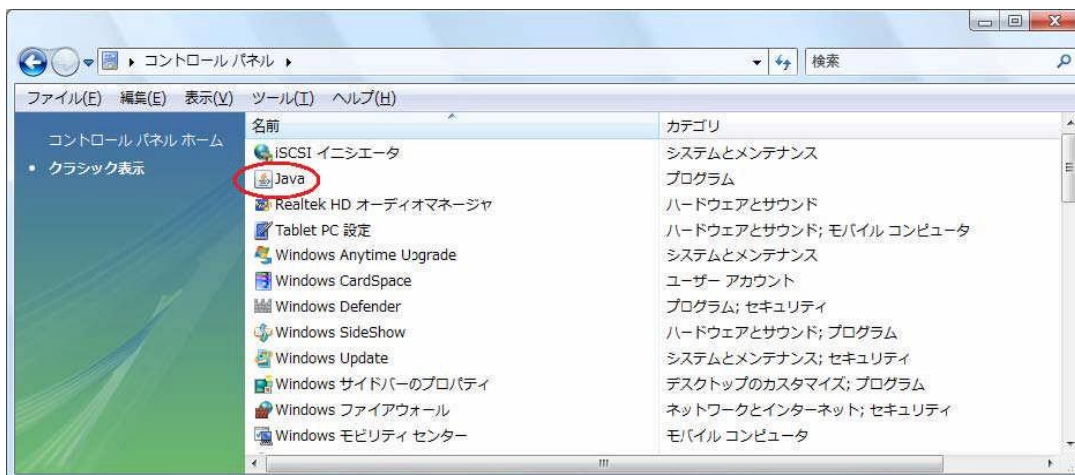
コントロール パネル

検索

ファイル(F) 編集(E) 表示(V) ツール(T) ヘルプ(H)

コントロール パネル ホーム

• クラシック表示

| 名前 | カテゴリ |
|---|---|
| iSCSI イニシエータ | システムとメンテナンス |
| Java | プログラム |
| Realtek HD オーディオマネージャ | ハードウェアとサウンド |
| Tablet PC 設定 | ハードウェアとサウンド; モバイル コンピュータ |
| Windows Anytime Upgrade | システムとメンテナンス |
| Windows CardSpace | ユーザー アカウント |
| Windows Defender | プログラム; セキュリティ |
| Windows SideShow | ハードウェアとサウンド; プログラム |
| Windows Update | システムとメンテナンス; セキュリティ |
| Windows サイドバーのプロパティ | デスクトップのカスタマイズ; プログラム |
| Windows ファイアウォール | ネットワークとインターネット; セキュリティ |
| Windows モビリティ センター | モバイル コンピュータ |